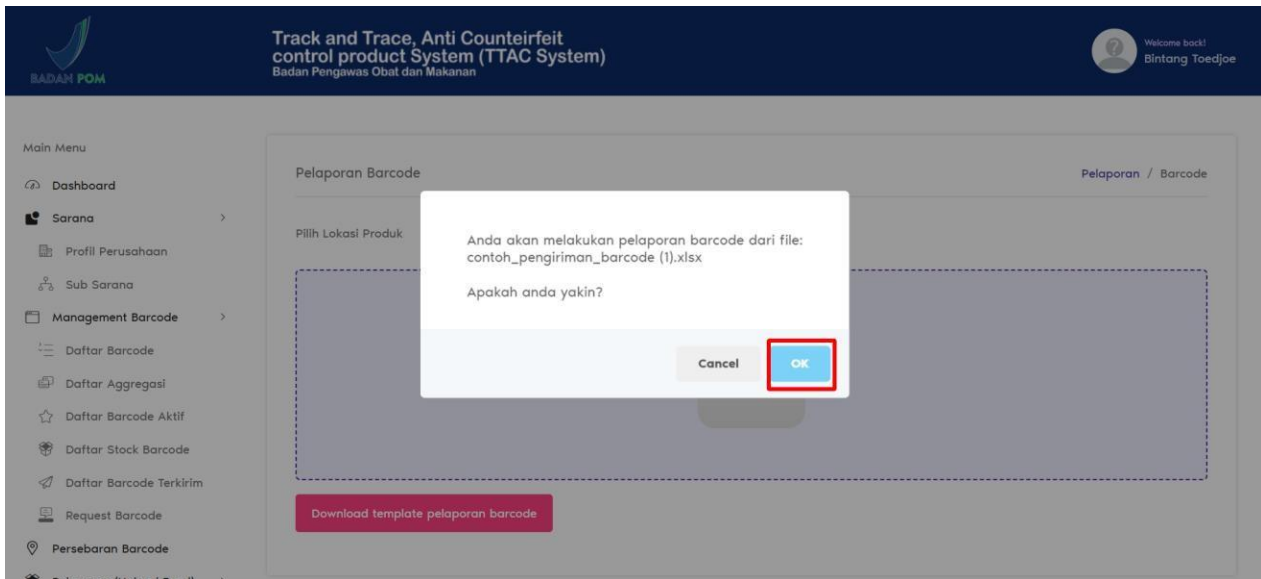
BADAN POM

Track and Trace, Anti Counteirfeit control product System (TTAC System)
Badan Pengawas Obat dan Makanan

Welcome back!
Bintang Toedjoe

Main Menu
Dashboard
Sarana
Profil Perusahaan
Sub Sarana
Management Barcode
Daftar Barcode
Daftar Aggregasi
Daftar Barcode Aktif
Daftar Stock Barcode
Daftar Barcode Terkirim
Request Barcode
Persebaran Barcode

Pelaporan Barcode
Pelaporan / Barcode

Pilih Lokasi Produk

Anda akan melakukan pelaporan barcode dari file: contoh_pengiriman_barcode (1).xlsx

Apakah anda yakin?

Cancel
OK

Download template pelaporan barcode